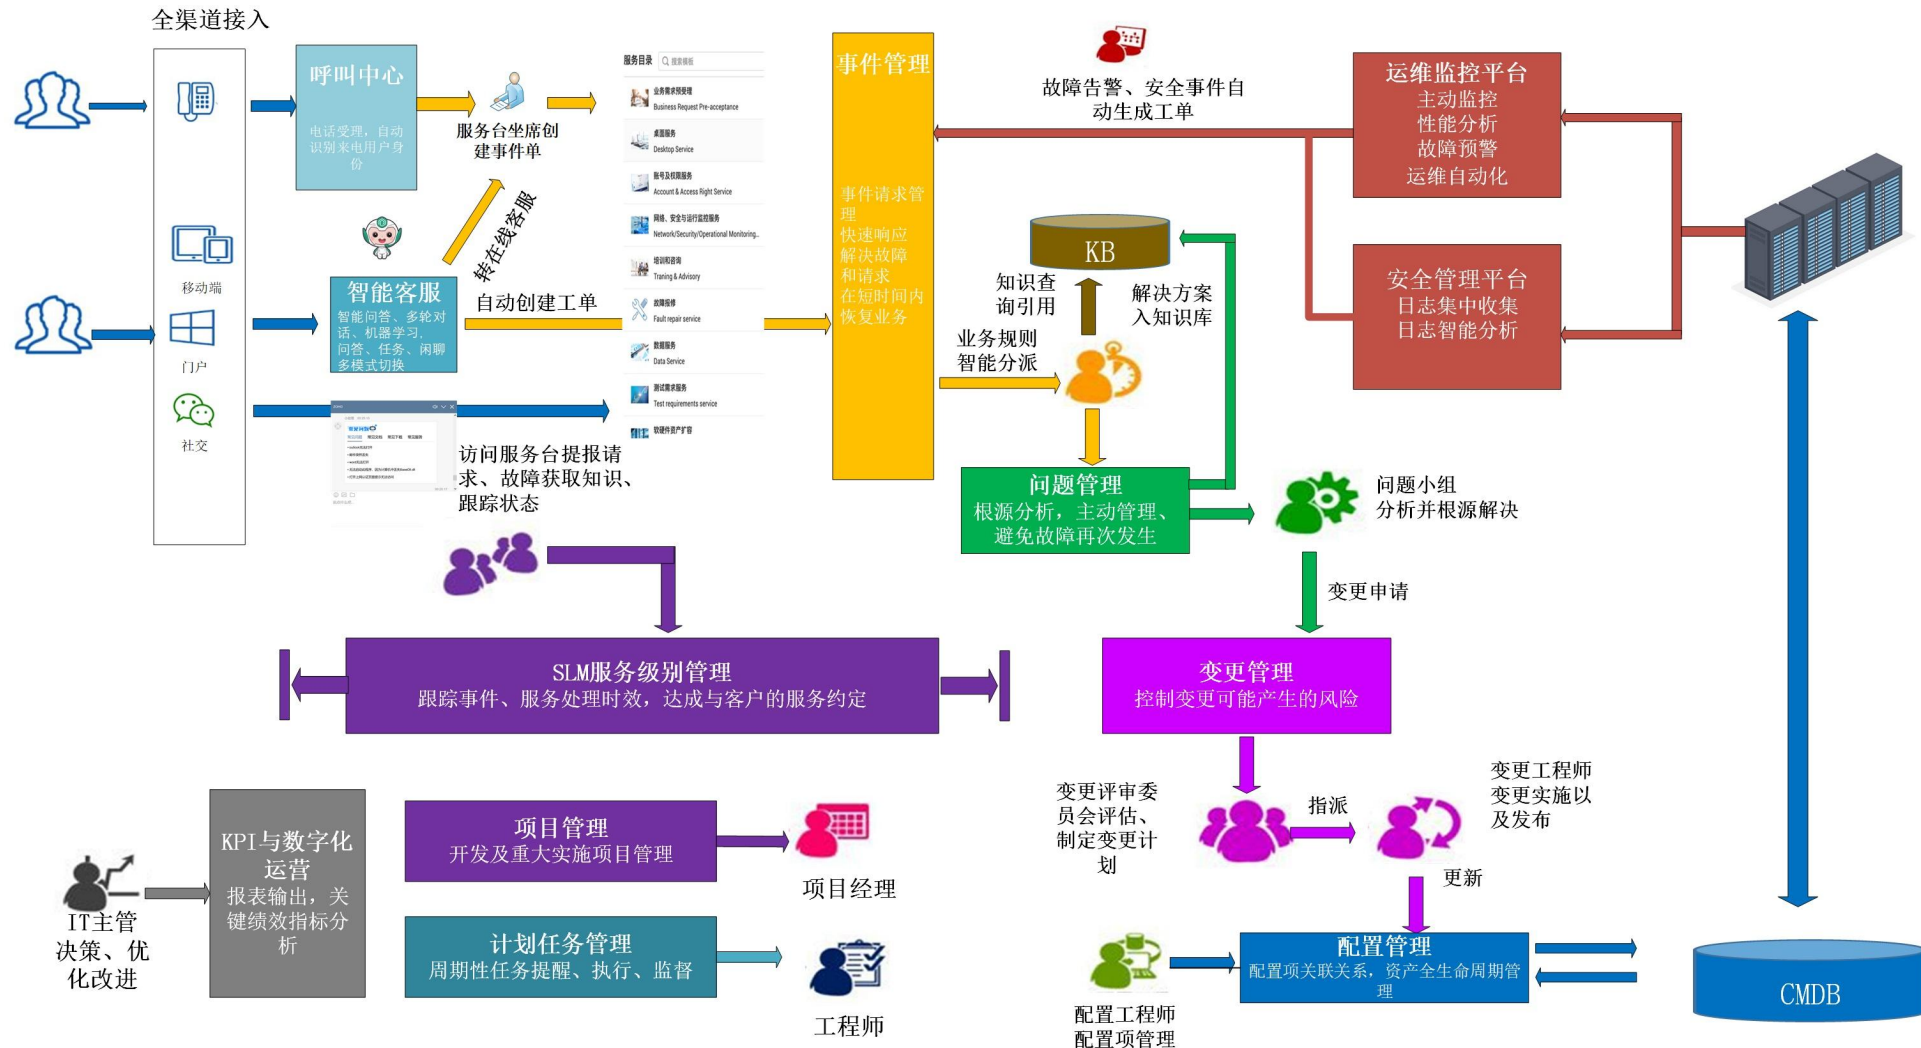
全渠道接入

移动端

门户

社交

呼叫中心

电话受理，自动识别来电用户身份

服务台坐席创建事件单

转在线客服

智能客服

智能问答、多轮对话、机器学习、问答、任务、闲聊多模式切换

自动创建工单

访问服务台提报请求、故障获取知识、跟踪状态

服务目录

业务需求预受理
Business Request Pre-acceptance

桌面服务
Desktop Service

账号及权限服务
Account & Access Right Service

网络、安全与运行监控服务
Network/Security/Operational Monitoring

培训和咨询
Traning & Advisory

故障报修
Fault repair service

数据服务
Data Service

测试需求服务
Test requirements service

软硬件资产扩容

事件管理

事件请求管理
快速响应
解决故障
和请求
在短时间内
恢复业务

故障告警、安全事件自动生成工单

运维监控平台
主动监控
性能分析
故障预警
运维自动化

安全管理平台
日志集中收集
日志智能分析

KB

知识查询引用

解决方案入知识库

业务规则智能分派

问题管理
根源分析，主动管理、避免故障再次发生

问题小组
分析并根源解决

变更申请

SLM服务级别管理
跟踪事件、服务处理时效，达成与客户的服务约定

变更管理
控制变更可能产生的风险

变更评审委员会评估、制定变更计划

指派

变更工程师
变更实施以及发布

更新

KPI与数字化运营
报表输出，关键绩效指标分析

IT主管
决策、优化改进

项目管理
开发及重大实施项目管理

项目经理

计划任务管理
周期性任务提醒、执行、监督

工程师

配置管理
配置项关联关系，资产全生命周期管理

配置工程师
配置项管理

CMDB